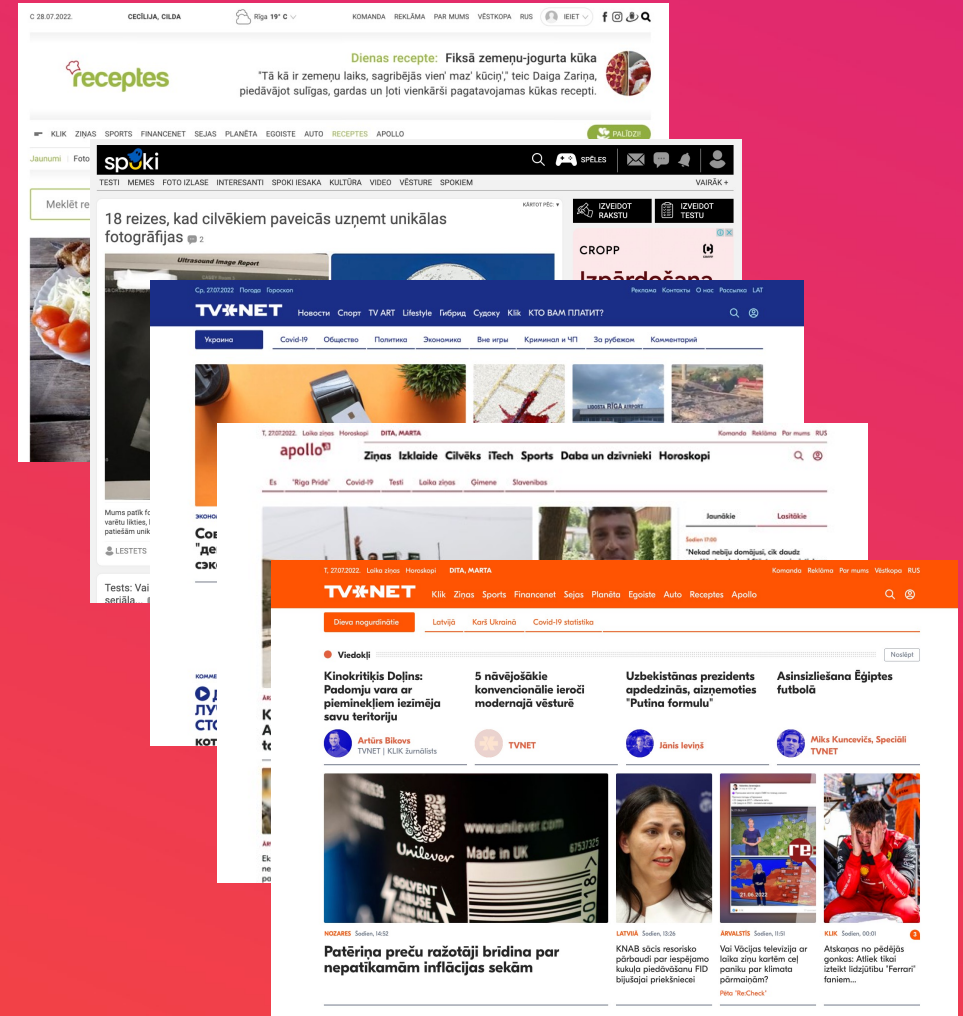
C 28.07.2022. CECĪLIJA, CILDA Rīga 19° C KOMANDA REKLĀMA PAR MUMS VĒSTKOPA RUS IEIET

receptes

Dienas recepte: Fiksā zemeņu-jogurta kūka
"Tā kā ir zemeņu laiks, sagribējās vien' maz' kūciņ'," teic Daiga Zariņa, piedāvājot sulīgas, gardas un ļoti vienkārši pagatavojamas kūkas recepti.

KLIK ZIŅAS SPORTS FINANCENET SEJAS PLANĒTA EGOISTE AUTO RECEPTES APOLLO PALĪDZI!

Jaunumi Foto

Meklēt re

spoki SPĒLES

TESTI MEMES FOTO IZLASE INTERESANTI SPOKI IESAKA KULTŪRA VIDEO VĒSTURE SPOKIEM VAIRĀK +

KĀRTOT PĒC

18 reizes, kad cilvēkiem paveicās uzņemt unikālas fotogrāfijas 2

IZVEIDOT RAKSTU IZVEIDOT TESTU

CROPP Izpārdošana

Ultrasound Image Report

Mums patīk fo varētu liktiess, patiesām unik

LESTETS

Tests: Vai seriāla

Ср. 27.07.2022 Погода Гороскоп Реклама Контакты О нас Рассылка LAT

TVNET Новости Спорт TV ART Lifestyle Гибрид Судоку Klik КТО ВАМ ПЛАТИТ?

Украина Covid-19 Общество Политика Экономика Вне игры Криминал и ЧП За рубежом Комментарий

ЭКОНО
Сов "де сэк

КОММЕ
Д ЛУ СТС КОТ

T, 27.07.2022. Laika ziņas Horoskopi DITA, MARTA Komanda Reklāma Par mums RUS

apollo Ziņas Izklaide Cilvēks iTech Sports Daba un dzīvnieki Horoskopi

Es "Rīga Pride" Covid-19 Testi Laika ziņas Ģimene Slavenības

Jaunākie Lasītākie

Šodien 17:00
"Nekad nebiju domājusi, cik daudz

T, 27.07.2022. Laika ziņas Horoskopi DITA, MARTA Komanda Reklāma Par mums Vēstkopa RUS

TVNET Klik Ziņas Sports Financenet Sejas Planēta Egoiste Auto Receptes Apollo

Dieva nogurdinātie Latvijā Karš Ukrainā Covid-19 statistika

Viedokļi Noslēpt

Kinokritiķis Doļins: Padomju vara ar piemineklīem iezīmēja savu teritoriju
Artūrs Bikovs TVNET | KLIK žurnālists

5 nāvējošākie konvencionālie ieroči modernajā vēsturē
TVNET

Uzbekistānas prezidents apdedzinās, aizņemoties "Putina formulu"
Jānis Ieviņš

Asinsizliešana Ēģiptes futbolā
Miks Kuncevičs, Speciāli TVNET

NOZARES Šodien, 14:52
Patēriņa preču ražotāji brīdina par nepatikamām inflācijas sekām

LATVIJĀ Šodien, 13:26
KNAB sācis resorisko pārbaudi par iespējamo kukuļa piedāvāšanu FID bijušajai priekšniecei

ĀRVALSTĪS Šodien, 11:51
Vai Vācijas televīzija ar laika ziņu kartēm ceļ paniku par klimata pārmaiņām?
Pēta "Re:Check"

KLIK Šodien, 00:01 3
Atskaņas no pēdējās gonkas: Atliek tikai izteikt līdzjūtību "Ferrari" faniem...